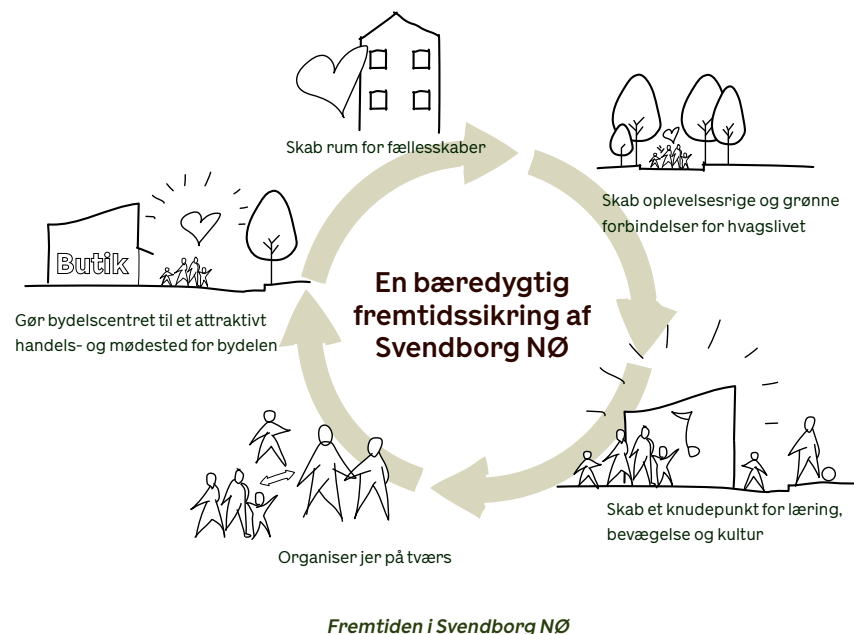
Skab rum for fællesskaber

Skab oplevelsesrige og grønne forbindelser for hvagslivet

Butik

Gør bydelscentret til et attraktivt handels- og mødested for bydelen

En bæredygtig fremtidssikring af Svendborg NØ

Skab et knudepunkt for læring, bevægelse og kultur

Organiser jer på tværs

Fremtiden i Svendborg NØ